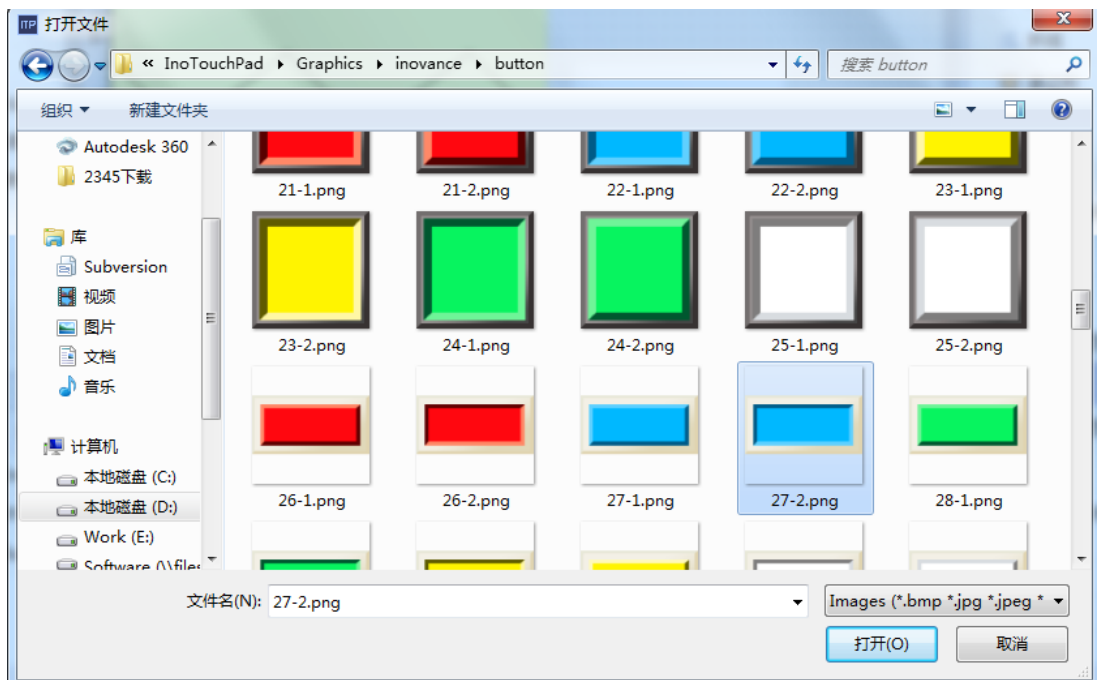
ITP 打开文件

« InoTouchPad ▸ Graphics ▸ inovance ▸ button

搜索 button

组织 ▾ 新建文件夹

Autodesk 360
2345下载

库
Subversion
视频
图片
文档
音乐

计算机
本地磁盘 (C:)
本地磁盘 (D:)
Work (E:)
Software (\\files

21-1.png
21-2.png
22-1.png
22-2.png
23-1.png
23-2.png
24-1.png
24-2.png
25-1.png
25-2.png
26-1.png
26-2.png
27-1.png
27-2.png
28-1.png

文件名(N): 27-2.png

Images (*.bmp *.jpg *.jpeg *

打开(O)
取消